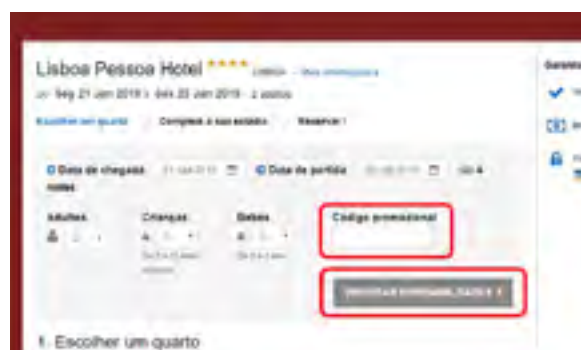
Lisboa Pessoa Hotel ★★★★ Lisboa · Ver informações

Seg 21 Jan 2019 › Sex 25 Jan 2019 · 2 adultos

Escolher um quarto · Complete a sua estadia · Reservar!

Data de chegada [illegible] Data de partida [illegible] 4 noites

Adultos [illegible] Crianças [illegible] Bebés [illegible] Código promocional

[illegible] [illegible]

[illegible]

1. Escolher um quarto